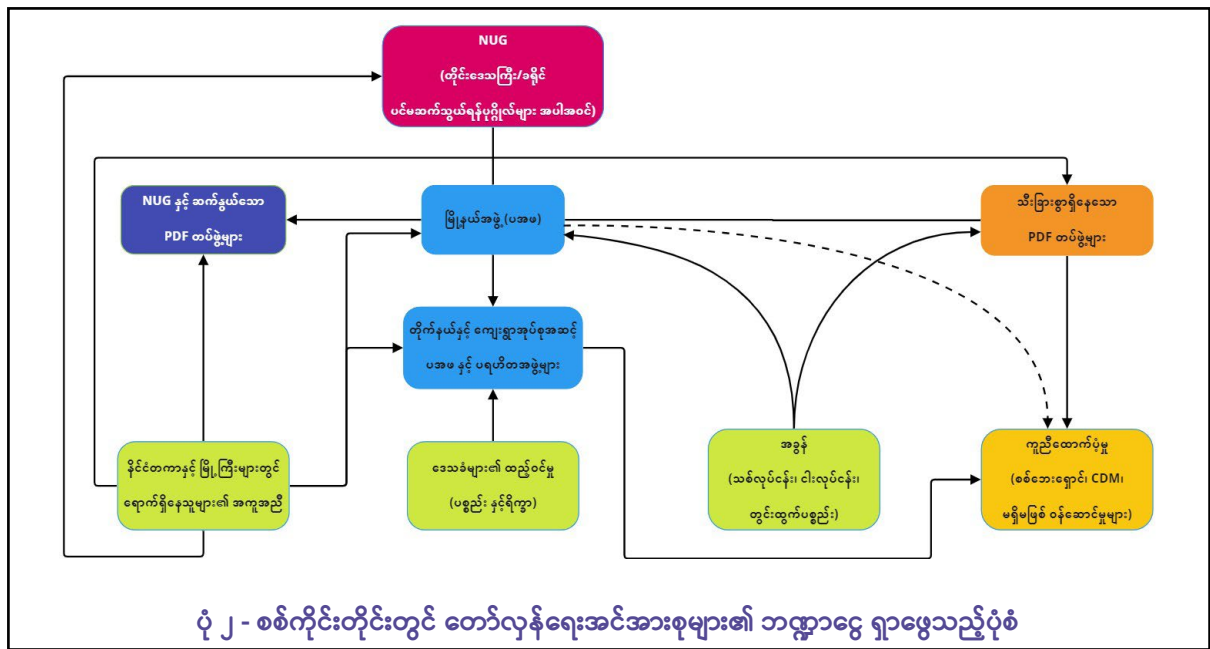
NUG
(တိုင်းဒေသကြီး/ခရိုင်
ပင်မဆက်သွယ်ရန်ပုဂ္ဂိုလ်များ အပါအဝင်)

NUG နှင့် ဆက်နွယ်သော
PDF တပ်ဖွဲ့များ

မြို့နယ်အဖွဲ့ (ပအဖ)

သီးခြားစွာရှိနေသော
PDF တပ်ဖွဲ့များ

တိုက်နယ်နှင့် ကျေးရွာအုပ်စုအဆင့်
ပအဖ နှင့် ပရဟိတအဖွဲ့များ

နိုင်ငံတကာနှင့် မြို့ကြီးများတွင်
ရောက်ရှိနေသူများ၏ အကူအညီ

ဒေသခံများ၏ ထည့်ဝင်မှု
(ပစ္စည်း နှင့်ရိက္ခာ)

အခွန်
(သစ်လုပ်ငန်း၊ ငါးလုပ်ငန်း၊
တွင်းထွက်ပစ္စည်း)

ကူညီထောက်ပံ့မှု
(စစ်ဘေးရှောင်၊ CDM၊
မရှိမဖြစ် ဝန်ဆောင်မှုများ)

ပုံ ၂ - စစ်ကိုင်းတိုင်းတွင် တော်လှန်ရေးအင်အားစုများ၏ ဘဏ္ဍာငွေ ရှာဖွေသည့်ပုံစံ